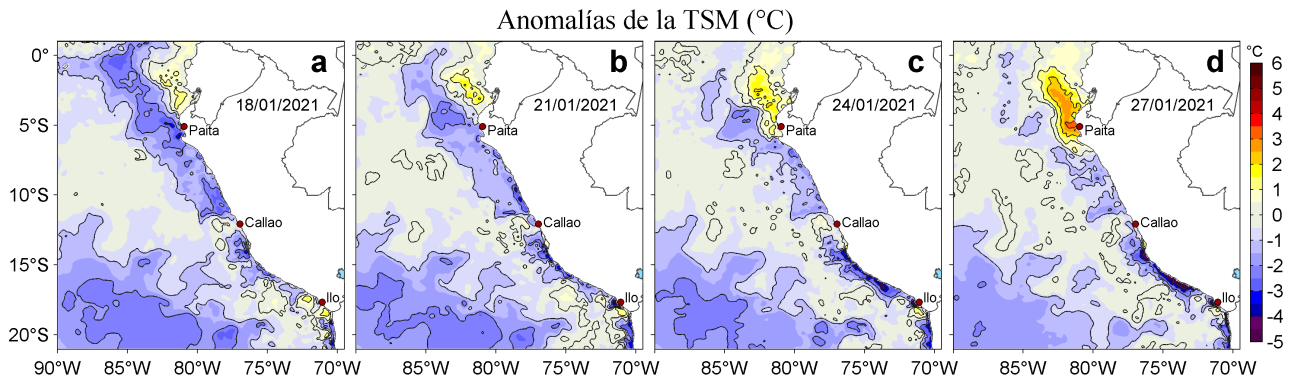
Anomalías de la TSM (°C)

0°
5°S
10°S
15°S
20°S

a
18/01/2021
Paita
Callao
Ilo

b
21/01/2021
Paita
Callao
Ilo

c
24/01/2021
Paita
Callao
Ilo

d
27/01/2021
Paita
Callao
Ilo

90°W 85°W 80°W 75°W 70°W
85°W 80°W 75°W 70°W
85°W 80°W 75°W 70°W
85°W 80°W 75°W 70°W

°C
6
5
4
3
2
1
0
-1
-2
-3
-4
-5